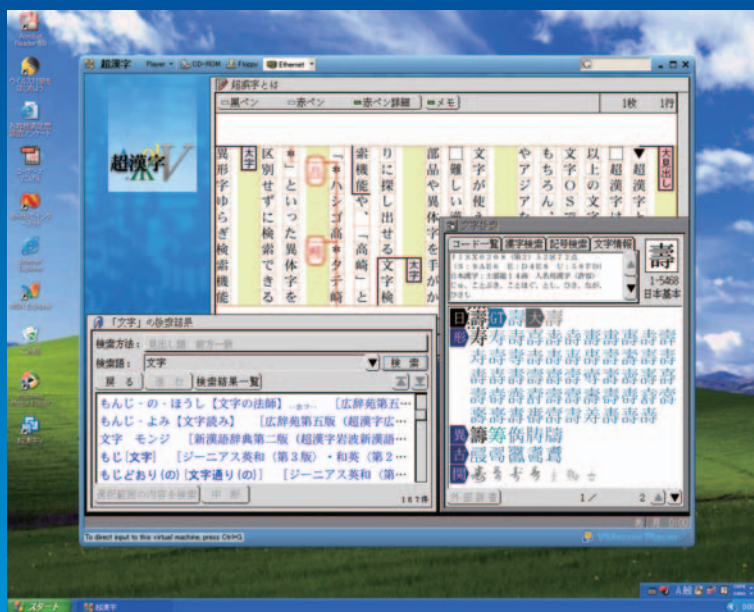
超漢字 Player CD-ROM Floppy Ethernet

超漢字V

超漢字とは

黒ペン　赤ペン　赤ペン詳細　メモ　1枚　1行

大見出し

▼超漢字は
以上の文字
文字OS
もちろん
やアジアな
難しい
文字が使
部品や異体字を手が
りに探し出せる　文字検
索機能や、「高崎」と
「ハシゴ高」「タチ崎」
といった異体字を
区別せずに検索できる
異形字ゆらぎ検索機能

大字

文字情報
コード一覧　漢字検索　記号検索　文字情報
壽
1-5468
日本基本

「文字」の検索辞書
検索方法：
検索語：文字　検索
戻る　検索結果一覧
もんじ・の・ほうし【文字の法師】　［広辞苑第五…
もんじ・よみ【文字読み】　［広辞苑第五版（超漢字広…
文字　モンジ　［新漢語林典第二版（超漢字岩波新漢語…
もじ【文字】　［ジーニアス英和（第3版）・和英（第2…
もじどおり（の）【文字通り（の）】　［ジーニアス英和（第…
187件

1／　2

To direct input to this virtual machine, press Ctrl+G.
VMware Player

スタート　超漢字